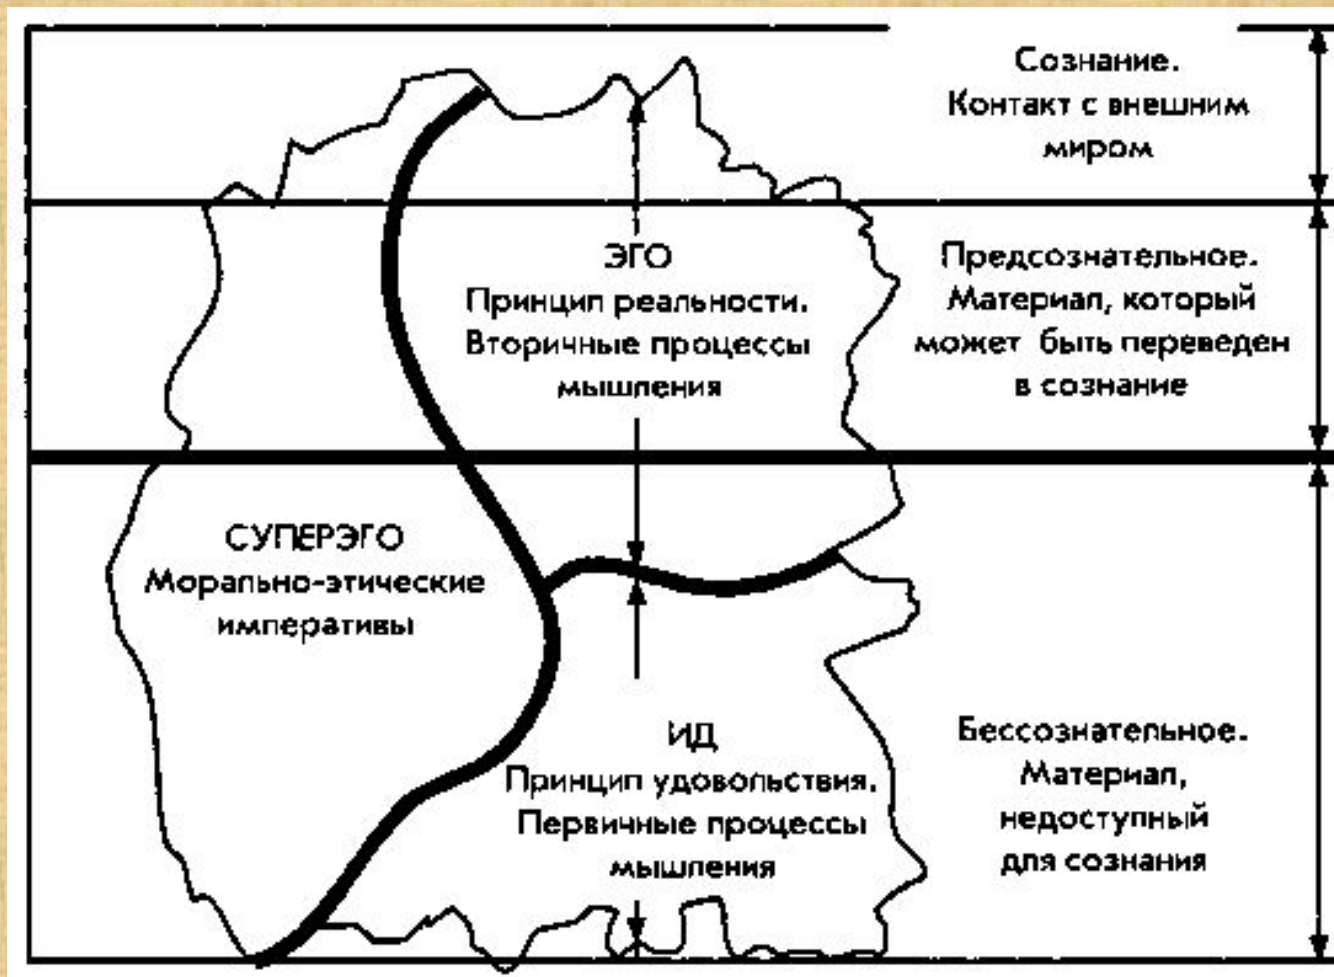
Сознание.
Контакт с внешним миром

ЭГО
Принцип реальности.
Вторичные процессы мышления

Предсознательное.
Материал, который может быть переведен в сознание

СУПЕРЭГО
Морально-этические императивы

ИД
Принцип удовольствия.
Первичные процессы мышления

Бессознательное.
Материал, недоступный для сознания